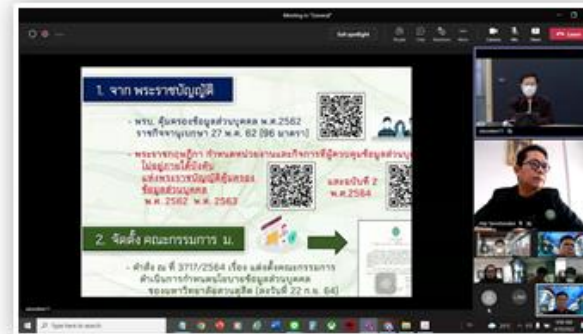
Meeting in "General"

Exit spotlight

Leave

1. จาก พระราชบัญญัติ

- พรบ. คุ้มครองข้อมูลส่วนบุคคล พ.ศ.2562 ราชกิจจานุเบกษา 27 พ.ค. 62 (96 มาตรา)

- พระราชกฤษฎีกา กำหนดหน่วยงานและกิจการที่ผู้ควบคุมข้อมูลส่วนบุคคล ไม่อยู่ภายใต้บังคับ แห่งพระราชบัญญัติคุ้มครองข้อมูลส่วนบุคคล พ.ศ. 2562 พ.ศ. 2563

และฉบับที่ 2 พ.ศ.2564

2. จัดตั้ง คณะกรรมการ ม.

- คำสั่ง ม ที่ 3717/2564 เรื่อง แต่งตั้งคณะกรรมการดำเนินการกำหนดนโยบายข้อมูลส่วนบุคคล ของมหาวิทยาลัยสวนดุสิต (ลงวันที่ 22 ก.ย. 64)

Type here to search